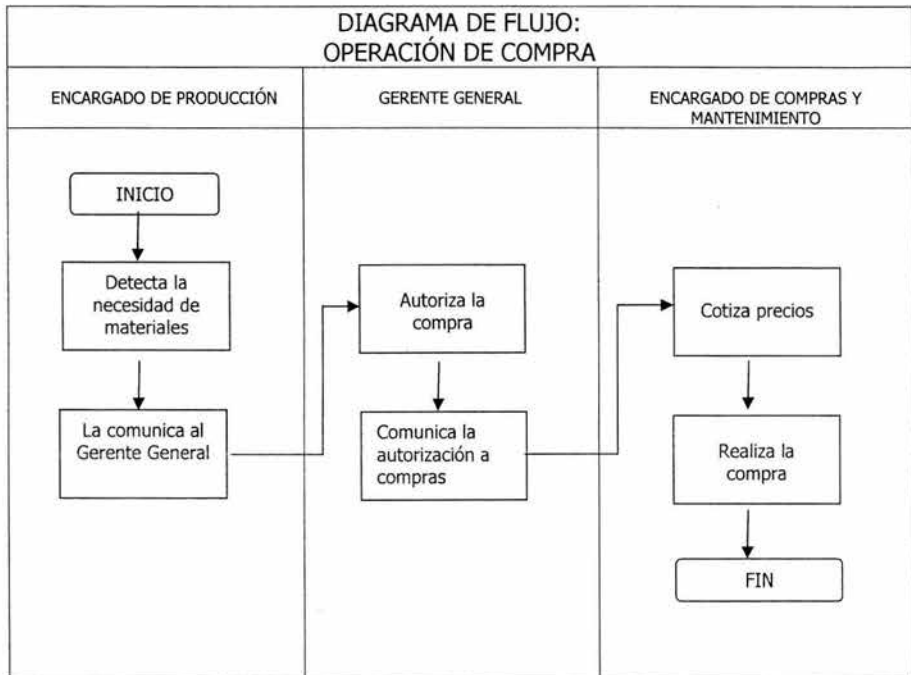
DIAGRAMA DE FLUJO:
OPERACIÓN DE COMPRA

ENCARGADO DE PRODUCCIÓN

INICIO

Detecta la necesidad de materiales

La comunica al Gerente General

GERENTE GENERAL

Autoriza la compra

Comunica la autorización a compras

ENCARGADO DE COMPRAS Y MANTENIMIENTO

Cotiza precios

Realiza la compra

FIN